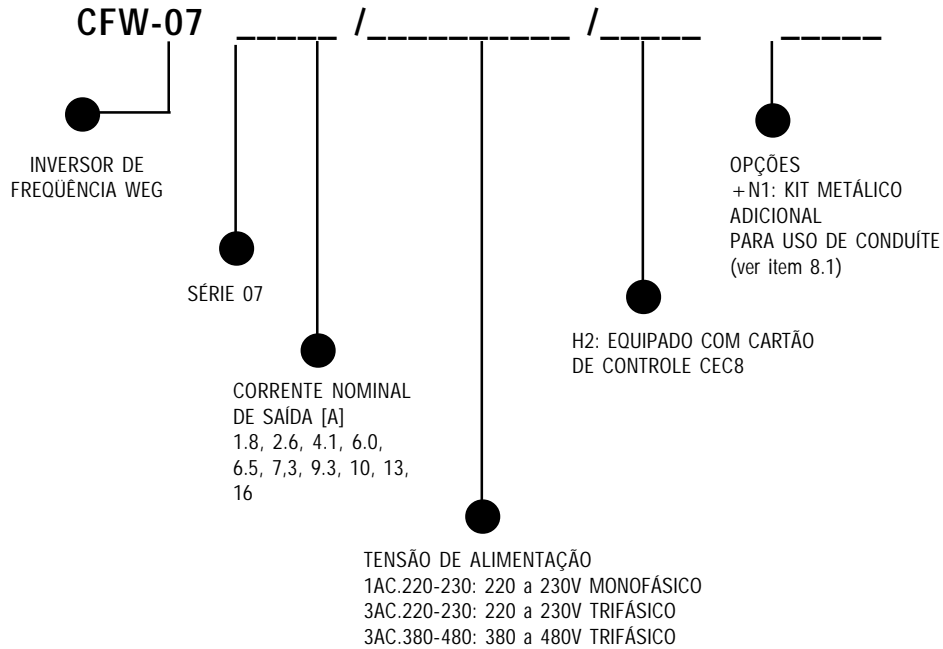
CFW-07 _____ /__________ /_____ _____

INVERSOR DE FREQÜÊNCIA WEG

SÉRIE 07

CORRENTE NOMINAL DE SAÍDA [A]
1.8, 2.6, 4.1, 6.0, 6.5, 7,3, 9.3, 10, 13, 16

TENSÃO DE ALIMENTAÇÃO
1AC.220-230: 220 a 230V MONOFÁSICO
3AC.220-230: 220 a 230V TRIFÁSICO
3AC.380-480: 380 a 480V TRIFÁSICO

H2: EQUIPADO COM CARTÃO DE CONTROLE CEC8

OPÇÕES
+N1: KIT METÁLICO ADICIONAL
PARA USO DE CONDUÍTE
(ver item 8.1)